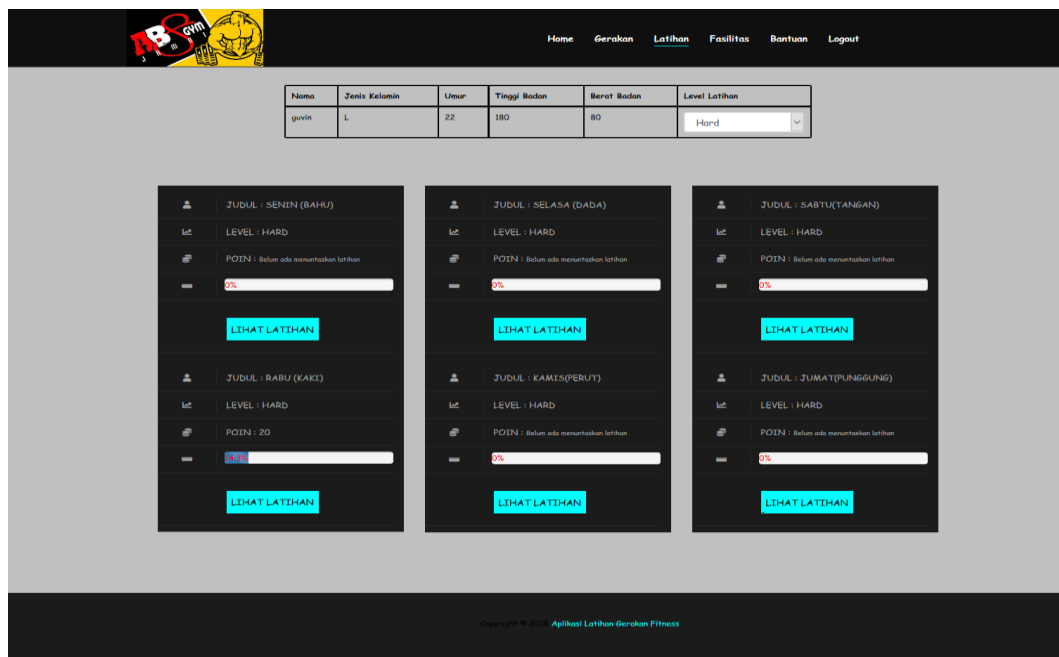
ABS GYM

Home Gerakan Latihan Fasilitas Bantuan Logout

| Nama | Jenis Kelamin | Umur | Tinggi Badan | Berat Badan | Level Latihan |
|---|---|---|---|---|---|
| guvin | L | 22 | 180 | 80 | Hard |

JUDUL : SENIN (BAHU)
LEVEL : HARD
POIN : Belum ada menuntaskan latihan
0%
LIHAT LATIHAN

JUDUL : RABU (KAKI)
LEVEL : HARD
POIN : 20
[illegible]
LIHAT LATIHAN

JUDUL : SELASA (DADA)
LEVEL : HARD
POIN : Belum ada menuntaskan latihan
0%
LIHAT LATIHAN

JUDUL : KAMIS(PERUT)
LEVEL : HARD
POIN : Belum ada menuntaskan latihan
0%
LIHAT LATIHAN

JUDUL : SABTU(TANGAN)
LEVEL : HARD
POIN : Belum ada menuntaskan latihan
0%
LIHAT LATIHAN

JUDUL : JUMAT(PUNGGUNG)
LEVEL : HARD
POIN : Belum ada menuntaskan latihan
0%
LIHAT LATIHAN

Copyright © 2018 Aplikasi Latihan Gerakan Fitness